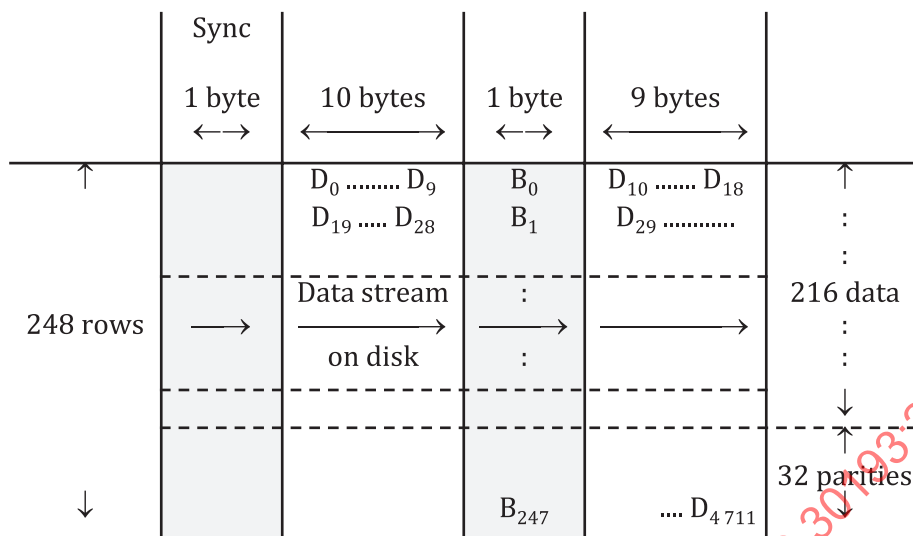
| | Sync<br>1 byte<br>$\longleftrightarrow$ | 10 bytes<br>$\longleftrightarrow$ | 1 byte<br>$\longleftrightarrow$ | 9 bytes<br>$\longleftrightarrow$ | |
|---|---|---|---|---|---|
| $\uparrow$ | | $D_0$ ......... $D_9$<br>$D_{19}$ ..... $D_{28}$ | $B_0$<br>$B_1$ | $D_{10}$ ....... $D_{18}$<br>$D_{29}$ ............ | $\uparrow$<br>:<br>: |
| 248 rows | $\longrightarrow$ | Data stream<br>$\longrightarrow$<br>on disk | :<br>$\longrightarrow$<br>: | $\longrightarrow$ | 216 data<br>:<br>:<br>$\downarrow$ |
| $\downarrow$ | | | $B_{247}$ | .... $D_{4\,711}$ | $\uparrow$<br>32 parities<br>$\downarrow$ |

30193